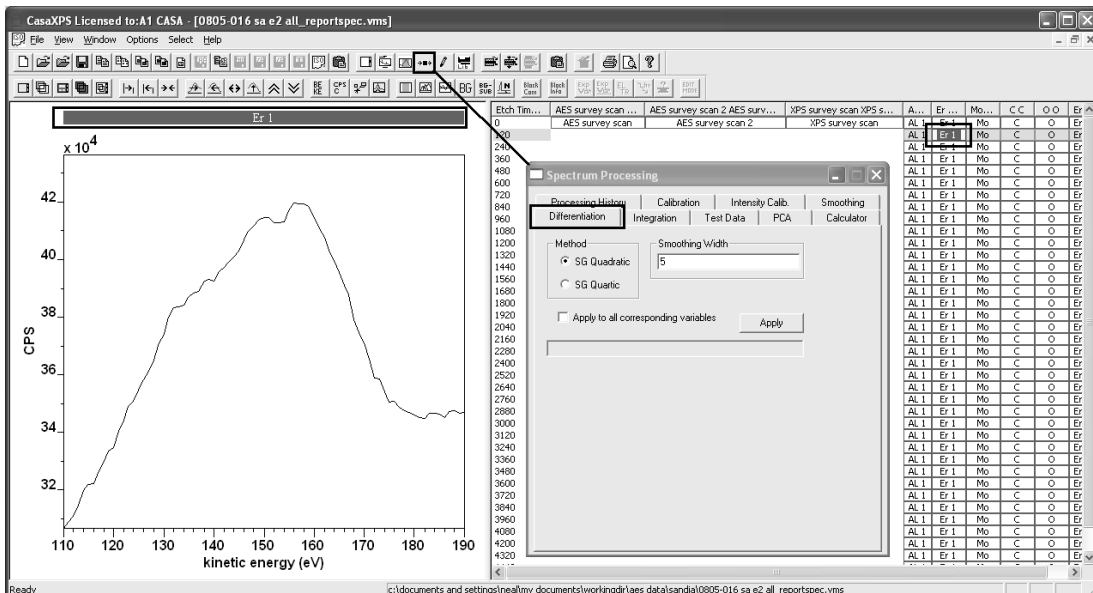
CasaXPS Licensed to:A1 CASA - [0805-016 sa e2 all_reportspec.vms]

File View Window Options Select Help

Er 1

$x\,10^4$

42
40
38
36
34
32

CPS

110 120 130 140 150 160 170 180 190
kinetic energy (eV)

| Etch Tim... | AES survey scan ... | AES survey scan 2 AES surv... | XPS survey scan XPS s... | A... | Er ... | Mo... | C C | O O | Er |
|---|---|---|---|---|---|---|---|---|---|
| 0 | AES survey scan | AES survey scan 2 | XPS survey scan | AL 1 | Er 1 | Mo | C | O | Er |
| 120 | | | | AL 1 | Er 1 | Mo | C | O | Er |
| 240 | | | | AL 1 | Er 1 | Mo | C | O | Er |
| 360 | | | | AL 1 | Er 1 | Mo | C | O | Er |
| 480 | | | | AL 1 | Er 1 | Mo | C | O | Er |
| 600 | | | | AL 1 | Er 1 | Mo | C | O | Er |
| 720 | | | | AL 1 | Er 1 | Mo | C | O | Er |
| 840 | | | | AL 1 | Er 1 | Mo | C | O | Er |
| 960 | | | | AL 1 | Er 1 | Mo | C | O | Er |
| 1080 | | | | AL 1 | Er 1 | Mo | C | O | Er |
| 1200 | | | | AL 1 | Er 1 | Mo | C | O | Er |
| 1320 | | | | AL 1 | Er 1 | Mo | C | O | Er |
| 1440 | | | | AL 1 | Er 1 | Mo | C | O | Er |
| 1560 | | | | AL 1 | Er 1 | Mo | C | O | Er |
| 1680 | | | | AL 1 | Er 1 | Mo | C | O | Er |
| 1800 | | | | AL 1 | Er 1 | Mo | C | O | Er |
| 1920 | | | | AL 1 | Er 1 | Mo | C | O | Er |
| 2040 | | | | AL 1 | Er 1 | Mo | C | O | Er |
| 2160 | | | | AL 1 | Er 1 | Mo | C | O | Er |
| 2280 | | | | AL 1 | Er 1 | Mo | C | O | Er |
| 2400 | | | | AL 1 | Er 1 | Mo | C | O | Er |
| 2520 | | | | AL 1 | Er 1 | Mo | C | O | Er |
| 2640 | | | | AL 1 | Er 1 | Mo | C | O | Er |
| 2760 | | | | AL 1 | Er 1 | Mo | C | O | Er |
| 2880 | | | | AL 1 | Er 1 | Mo | C | O | Er |
| 3000 | | | | AL 1 | Er 1 | Mo | C | O | Er |
| 3120 | | | | AL 1 | Er 1 | Mo | C | O | Er |
| 3240 | | | | AL 1 | Er 1 | Mo | C | O | Er |
| 3360 | | | | AL 1 | Er 1 | Mo | C | O | Er |
| 3480 | | | | AL 1 | Er 1 | Mo | C | O | Er |
| 3600 | | | | AL 1 | Er 1 | Mo | C | O | Er |
| 3720 | | | | AL 1 | Er 1 | Mo | C | O | Er |
| 3840 | | | | AL 1 | Er 1 | Mo | C | O | Er |
| 3960 | | | | AL 1 | Er 1 | Mo | C | O | Er |
| 4080 | | | | AL 1 | Er 1 | Mo | C | O | Er |
| 4200 | | | | AL 1 | Er 1 | Mo | C | O | Er |
| 4320 | | | | AL 1 | Er 1 | Mo | C | O | Er |

Spectrum Processing

Processing History | Calibration | Intensity Calib. | Smoothing
Differentiation | Integration | Test Data | PCA | Calculator

Method
SG Quadratic
SG Quartic

Smoothing Width
5

Apply to all corresponding variables
Apply

Ready
c:\documents and settings\neal\my documents\workingdir\aes data\sandia\0805-016 sa e2 all_reportspec.vms